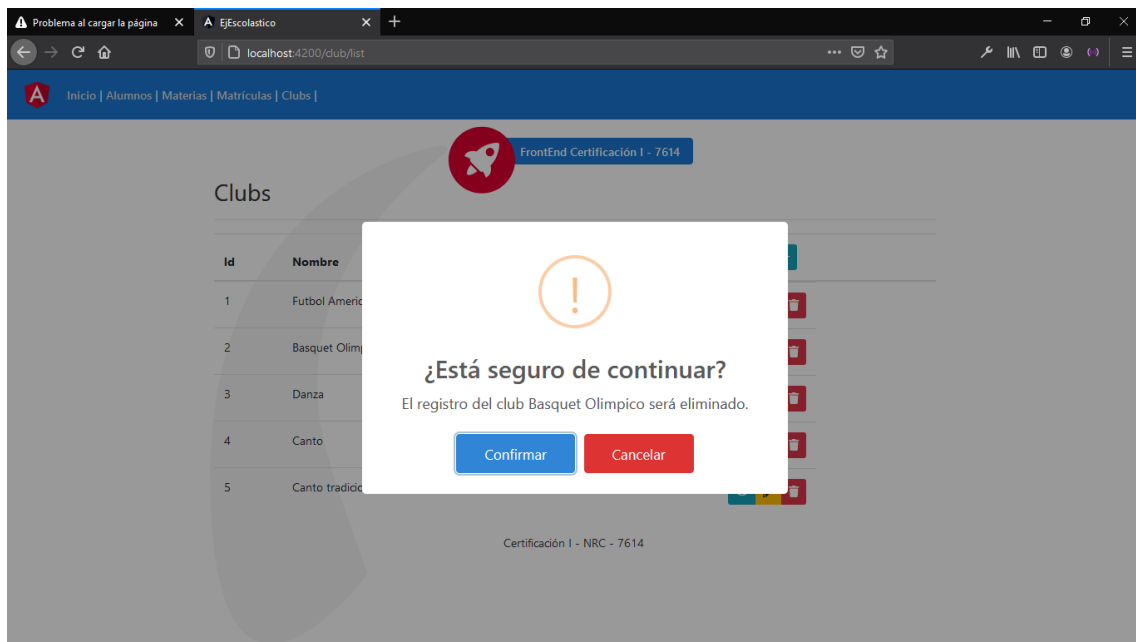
Problema al cargar la página
EjEscolastico
localhost:4200/club/list

Inicio | Alumnos | Materias | Matrículas | Clubs |

FrontEnd Certificación I - 7614

Clubs

| Id | Nombre |
|---|---|
| 1 | Futbol Americ |
| 2 | Basquet Olim |
| 3 | Danza |
| 4 | Canto |
| 5 | Canto tradicio |

!

¿Está seguro de continuar?

El registro del club Basquet Olimpico será eliminado.

Confirmar
Cancelar

Certificación I - NRC - 7614